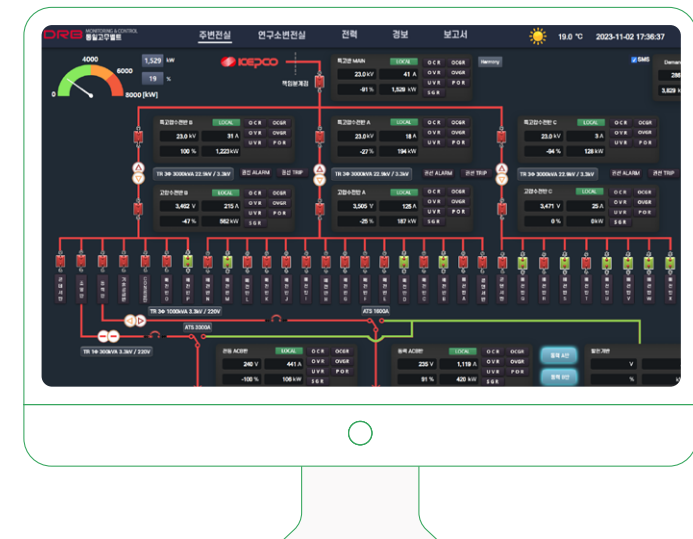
DRB MONITORING & CONTROL 동일고무벨트

주변전실 연구소변전실 전력 경보 보고서

19.0 ℃ 2023-11-02 17:36:37

4000 6000 0 8000 [kW]

1,529 kW

19 %

KEPCO

책임분계점

특고압 MAIN LOCAL 23.0 kV 41 A -91 % 1,529 kW OCR OCGR OVR OVGR UVR POR SGR

Harmony

BMS

Demand

286

3,628 kW

특고압수전반 B LOCAL 23.0 kV 31 A 100 % 1,223 kW OCR OCGR OVR OVGR UVR POR

특고압수전반 A LOCAL 23.0 kV 18 A -27 % 194 kW OCR OCGR OVR OVGR UVR POR

특고압수전반 C LOCAL 23.0 kV 3 A -94 % 128 kW OCR OCGR OVR OVGR UVR POR

TR 3Φ 3000kVA 22.9kV / 3.3kV 온선 ALARM 온선 TRIP

TR 3Φ 3000kVA 22.9kV / 3.3kV 온선 ALARM 온선 TRIP

TR 3Φ 3000kVA 22.9kV / 3.3kV 온선 ALARM 온선 TRIP

고압수전반 B LOCAL 3,462 V 215 A -47 % 982 kW OCR OCGR OVR OVGR UVR POR SGR

고압수전반 A LOCAL 3,505 V 125 A -25 % 187 kW OCR OCGR OVR OVGR UVR POR SGR

고압수전반 C LOCAL 3,471 V 25 A 0 % 0 kW OCR OCGR OVR OVGR UVR POR SGR

TR 3Φ 1000kVA 3.3kV / 220V

ATS 2000A

ATS 1600A

TR 1Φ 300kVA 3.3kV / 220V

전등 ACB반 LOCAL 240 V 441 A -100 % 106 kW OCR OCGR OVR OVGR UVR POR SGR

동력 ACB반 LOCAL 235 V 1,119 A 81 % 420 kW OCR OCGR OVR OVGR UVR POR SGR

동력 선택

동력 선택

발전 계통

V

%